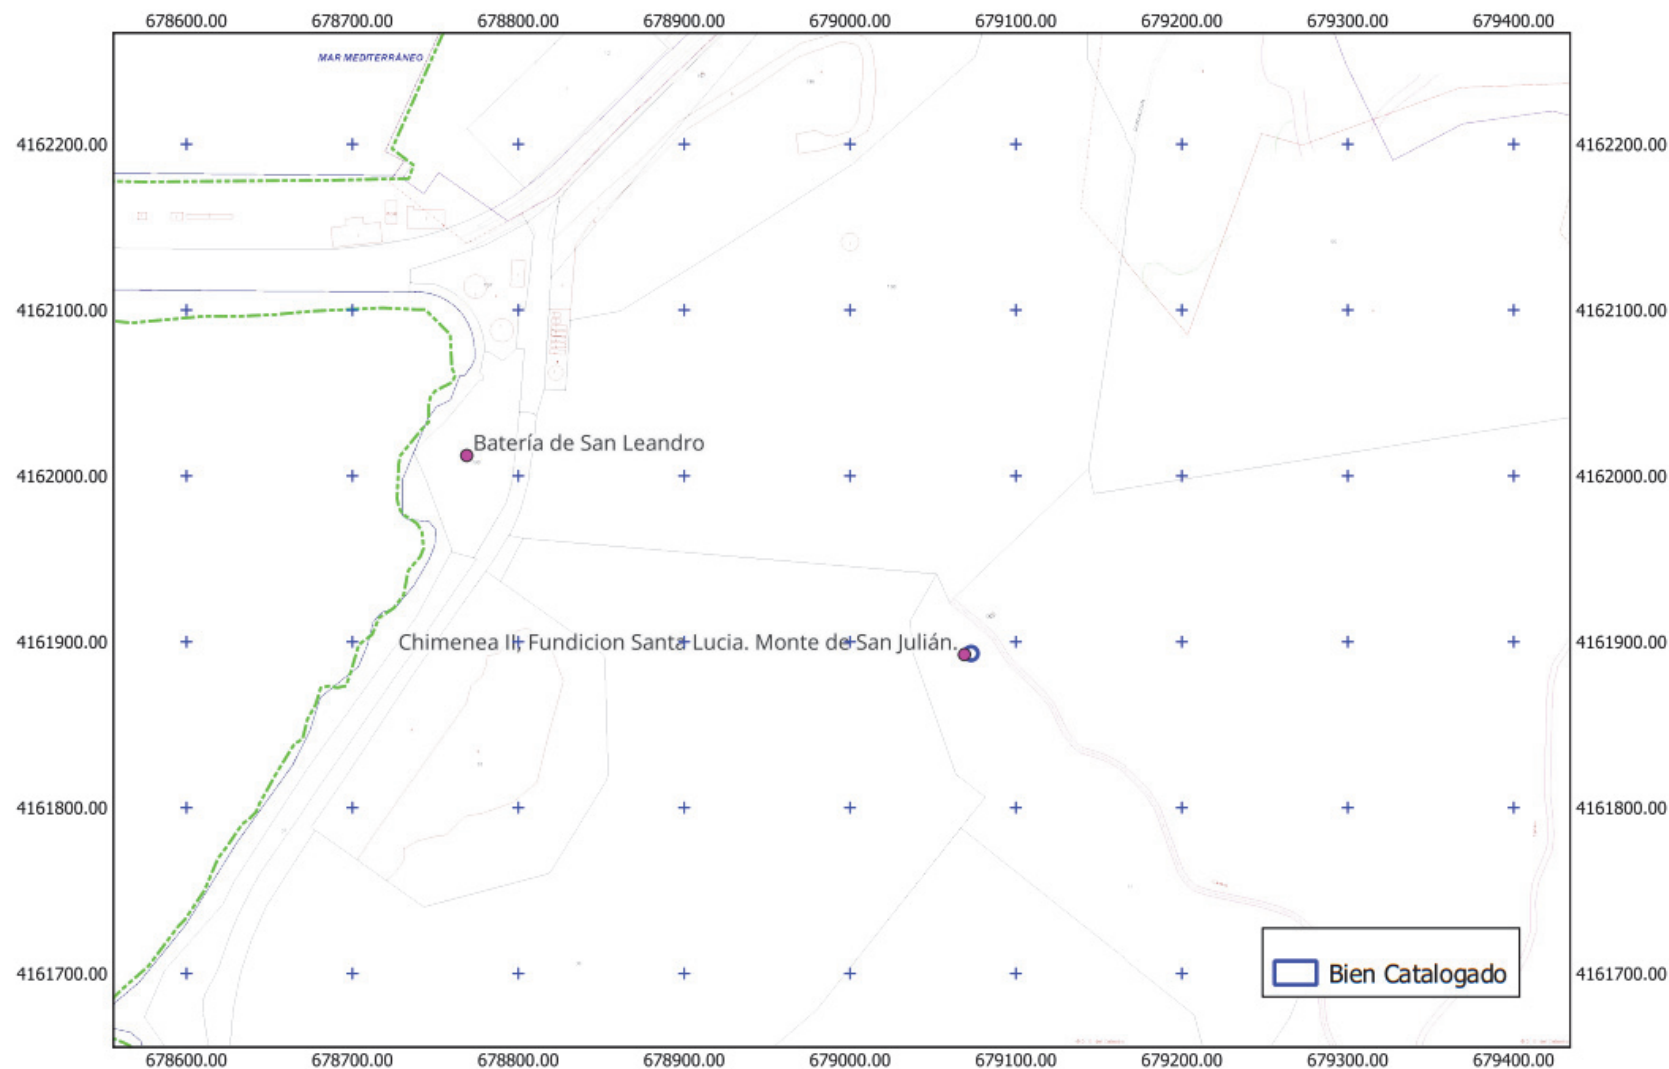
678600.00 678700.00 678800.00 678900.00 679000.00 679100.00 679200.00 679300.00 679400.00

MAR MEDITERRÁNEO

4162200.00 4162200.00

4162100.00 4162100.00

Batería de San Leandro

4162000.00 4162000.00

Chimenea II Fundicion Santa Lucia. Monte de San Julián.

4161900.00 4161900.00

4161800.00 4161800.00

4161700.00 4161700.00

Bien Catalogado

678600.00 678700.00 678800.00 678900.00 679000.00 679100.00 679200.00 679300.00 679400.00